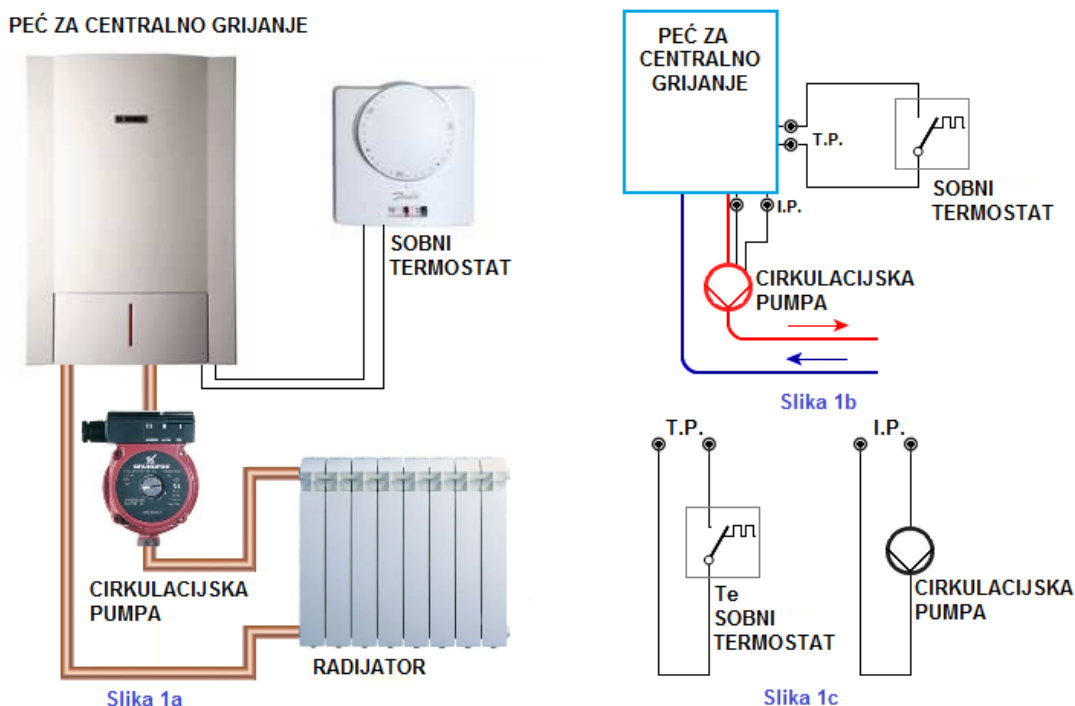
PEĆ ZA CENTRALNO GRIJANJE

SOBNI TERMOSTAT

CIRKULACIJSKA PUMPA

RADIJATOR

Slika 1a

PEĆ ZA CENTRALNO GRIJANJE

T.P.

SOBNI TERMOSTAT

I.P.

CIRKULACIJSKA PUMPA

Slika 1b

T.P.

I.P.

Te

SOBNI TERMOSTAT

CIRKULACIJSKA PUMPA

Slika 1c